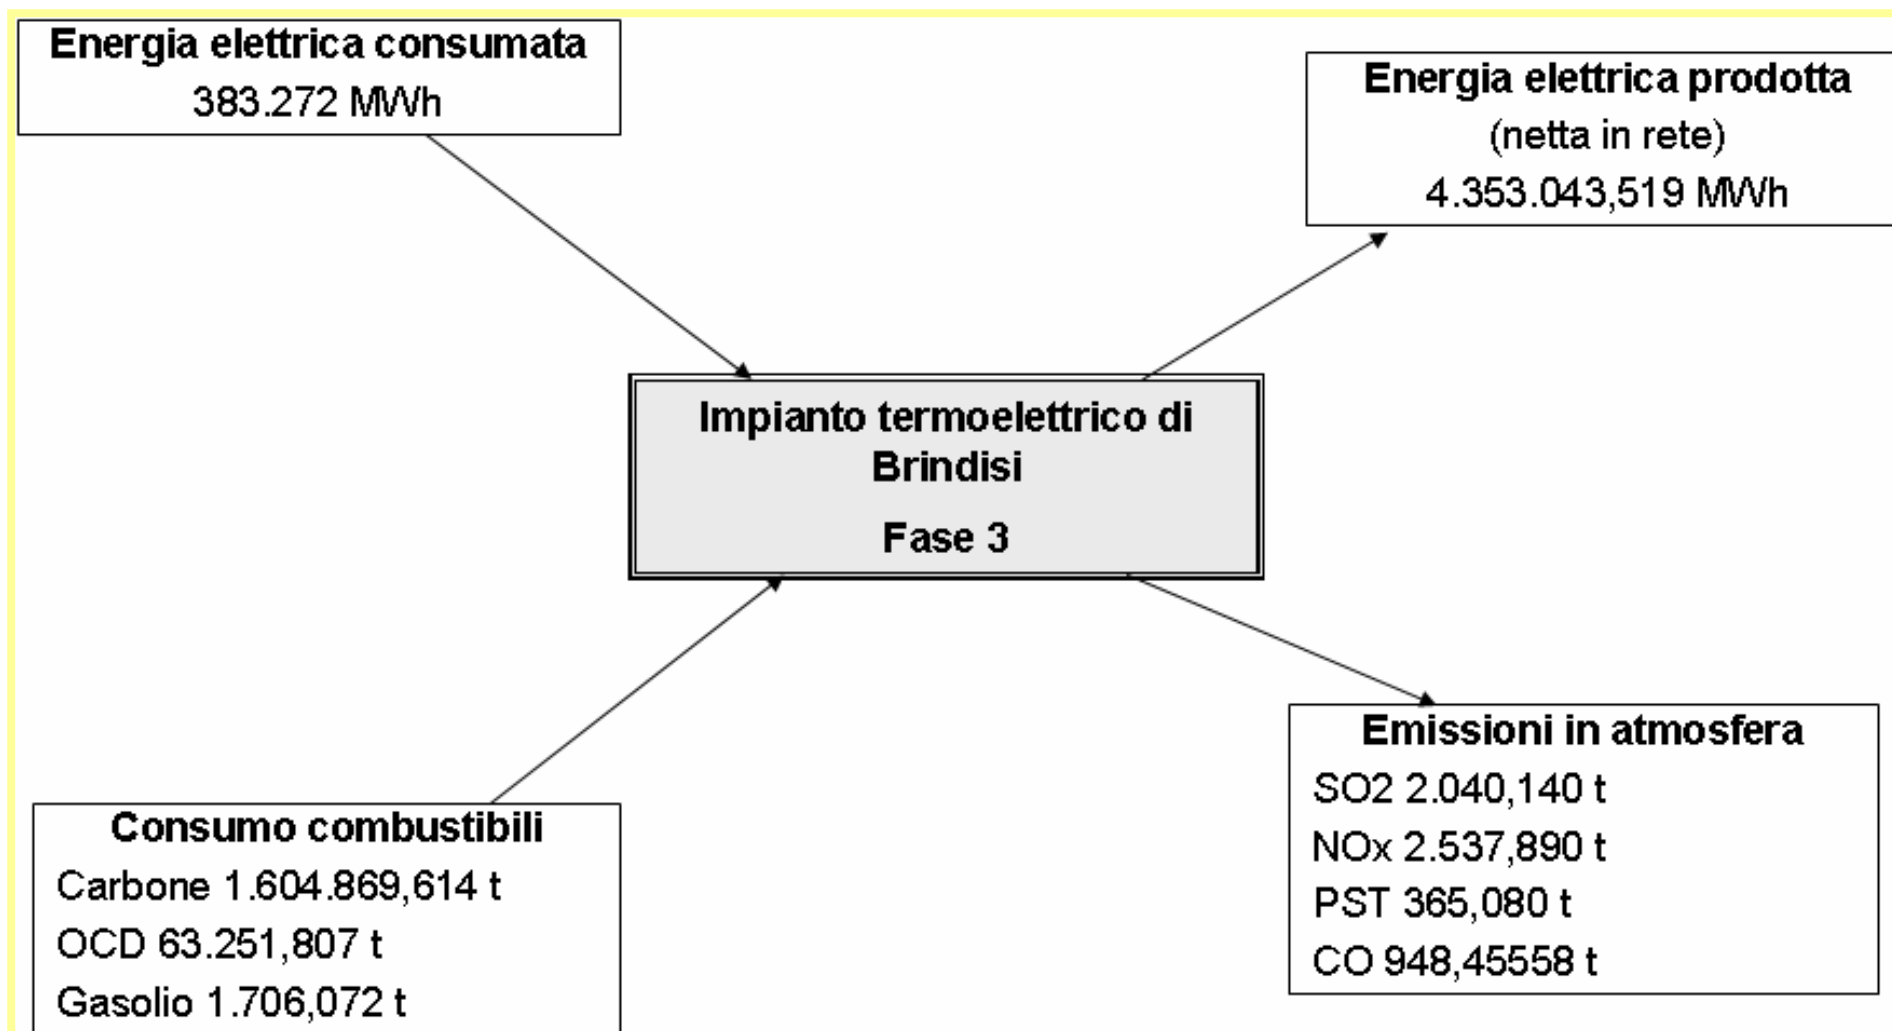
Energia elettrica consumata
383.272 MWh

Energia elettrica prodotta
(netta in rete)
4.353.043,519 MWh

Impianto termoelettrico di Brindisi
Fase 3

Consumo combustibili
Carbone 1.604.869,614 t
OCD 63.251,807 t
Gasolio 1.706,072 t

Emissioni in atmosfera
SO2 2.040,140 t
NOx 2.537,890 t
PST 365,080 t
CO 948,45558 t